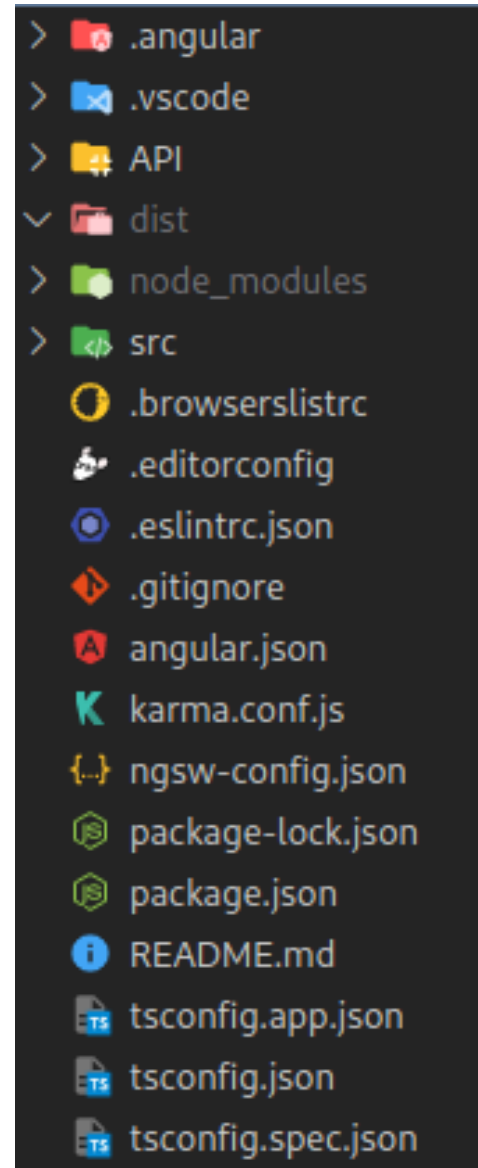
.angular
.vscode
API
dist
node_modules
src
.browserslistrc
.editorconfig
.eslintrc.json
.gitignore
angular.json
karma.conf.js
ngsw-config.json
package-lock.json
package.json
README.md
tsconfig.app.json
tsconfig.json
tsconfig.spec.json